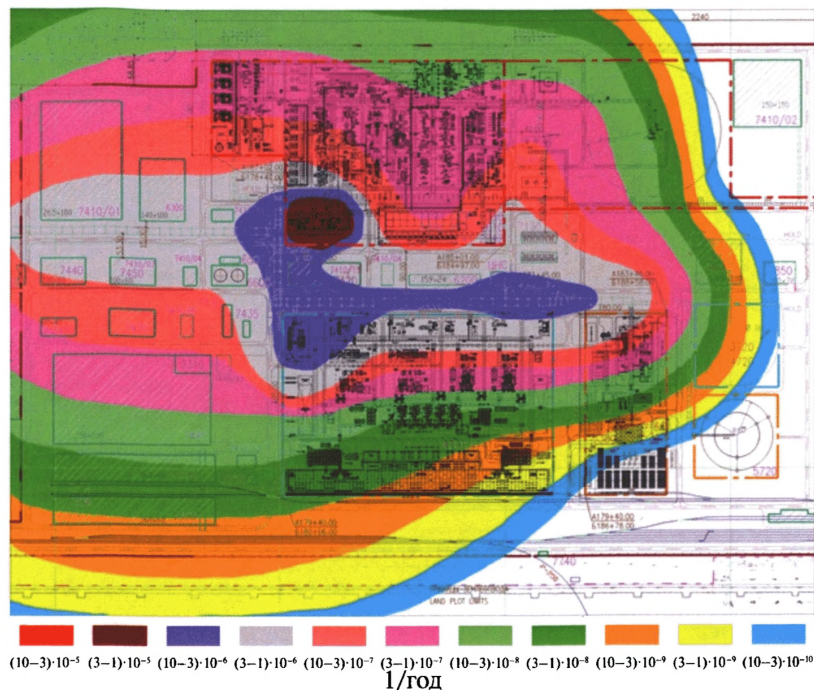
2240

250×150
7410/02

265×180 7410/01

7440 7450 7410/04

7435

850

720

5720

7140

LAND PLOT LIMITS

$(10-3)\cdot10^{-5}$ $(3-1)\cdot10^{-5}$ $(10-3)\cdot10^{-6}$ $(3-1)\cdot10^{-6}$ $(10-3)\cdot10^{-7}$ $(3-1)\cdot10^{-7}$ $(10-3)\cdot10^{-8}$ $(3-1)\cdot10^{-8}$ $(10-3)\cdot10^{-9}$ $(3-1)\cdot10^{-9}$ $(10-3)\cdot10^{-10}$

1/год